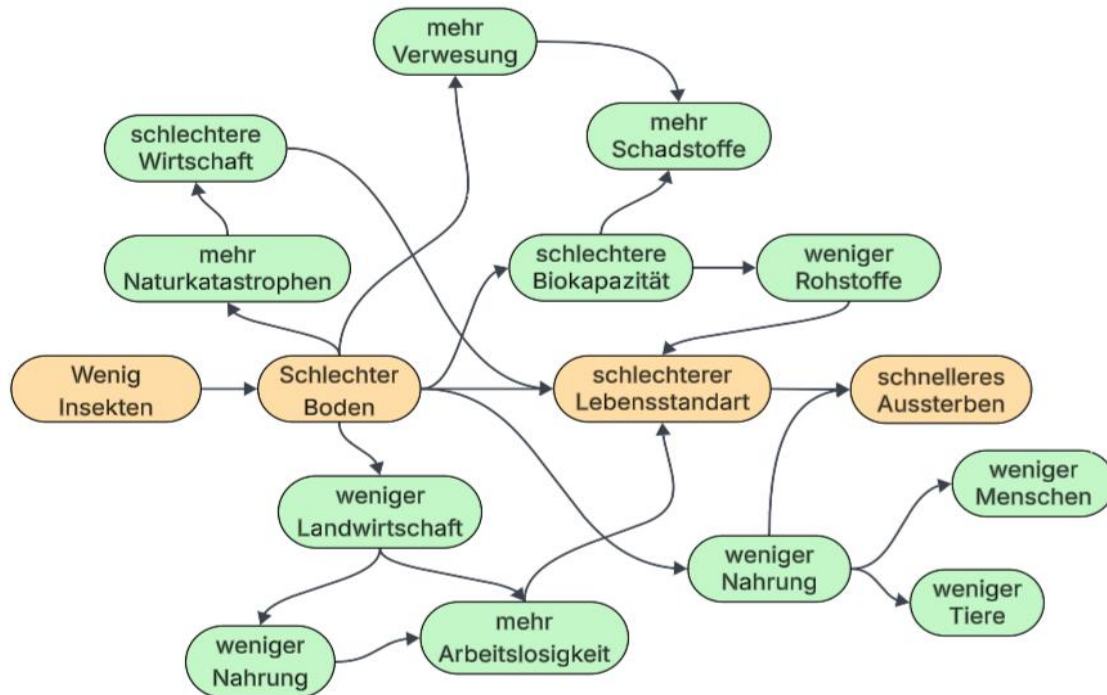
mehr Verwesung

mehr Schadstoffe

schlechtere Wirtschaft

mehr Naturkatastrophen

schlechtere Biokapazität

weniger Rohstoffe

Wenig Insekten

Schlechter Boden

schlechterer Lebensstandart

schnelleres Aussterben

weniger Menschen

weniger Landwirtschaft

weniger Nahrung

weniger Tiere

weniger Nahrung

mehr Arbeitslosigkeit